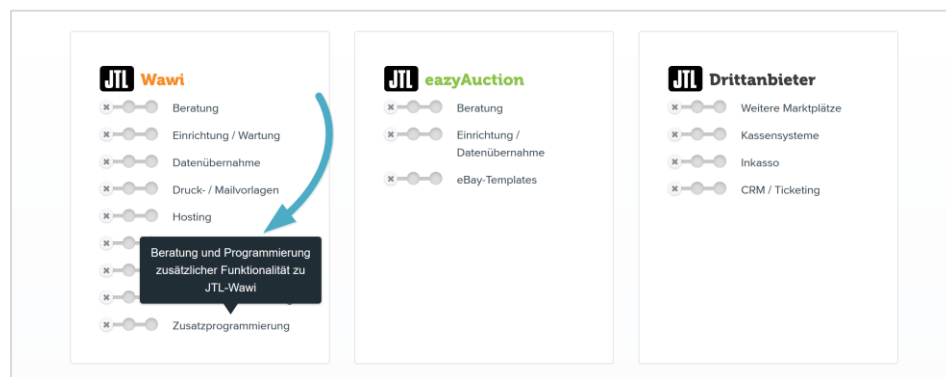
JTL Wawi

Beratung

Einrichtung / Wartung

Datenübernahme

Druck- / Mailvorlagen

Hosting

Beratung und Programmierung zusätzlicher Funktionalität zu JTL-Wawi

Zusatzprogrammierung

JTL eazyAuction

Beratung

Einrichtung / Datenübernahme

eBay-Templates

JTL Drittanbieter

Weitere Marktplätze

Kassensysteme

Inkasso

CRM / Ticketing